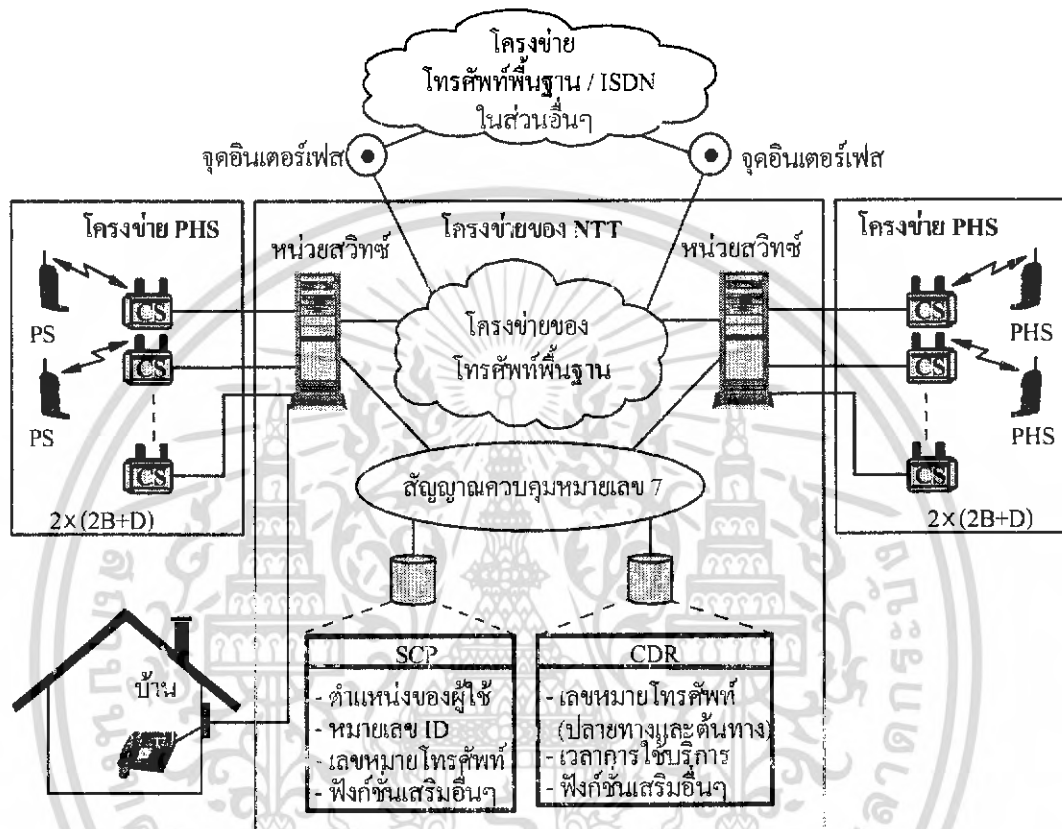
โครงข่าย
โทรศัพท์พื้นฐาน / ISDN
ในส่วนอื่นๆ

จุดอินเตอร์เฟส

จุดอินเตอร์เฟส

โครงข่าย PHS

โครงข่ายของ NTT

โครงข่าย PHS

หน่วยสวิทซ์

หน่วยสวิทซ์

CS
CS
CS

PS
PS

โครงข่ายของ
โทรศัพท์พื้นฐาน

CS
CS
CS

PHS
PHS

สัญญาณควบคุมหมายเลข 7

2x(2B+D)

2x(2B+D)

บ้าน

| SCP |
|---|
| - ตำแหน่งของผู้ใช้<br>- หมายเลข ID<br>- เลขหมายโทรศัพท์<br>- ฟังก์ชั่นเสริมอื่นๆ |

| CDR |
|---|
| - เลขหมายโทรศัพท์ (ปลายทางและต้นทาง)<br>- เวลาการใช้บริการ<br>- ฟังก์ชั่นเสริมอื่นๆ |